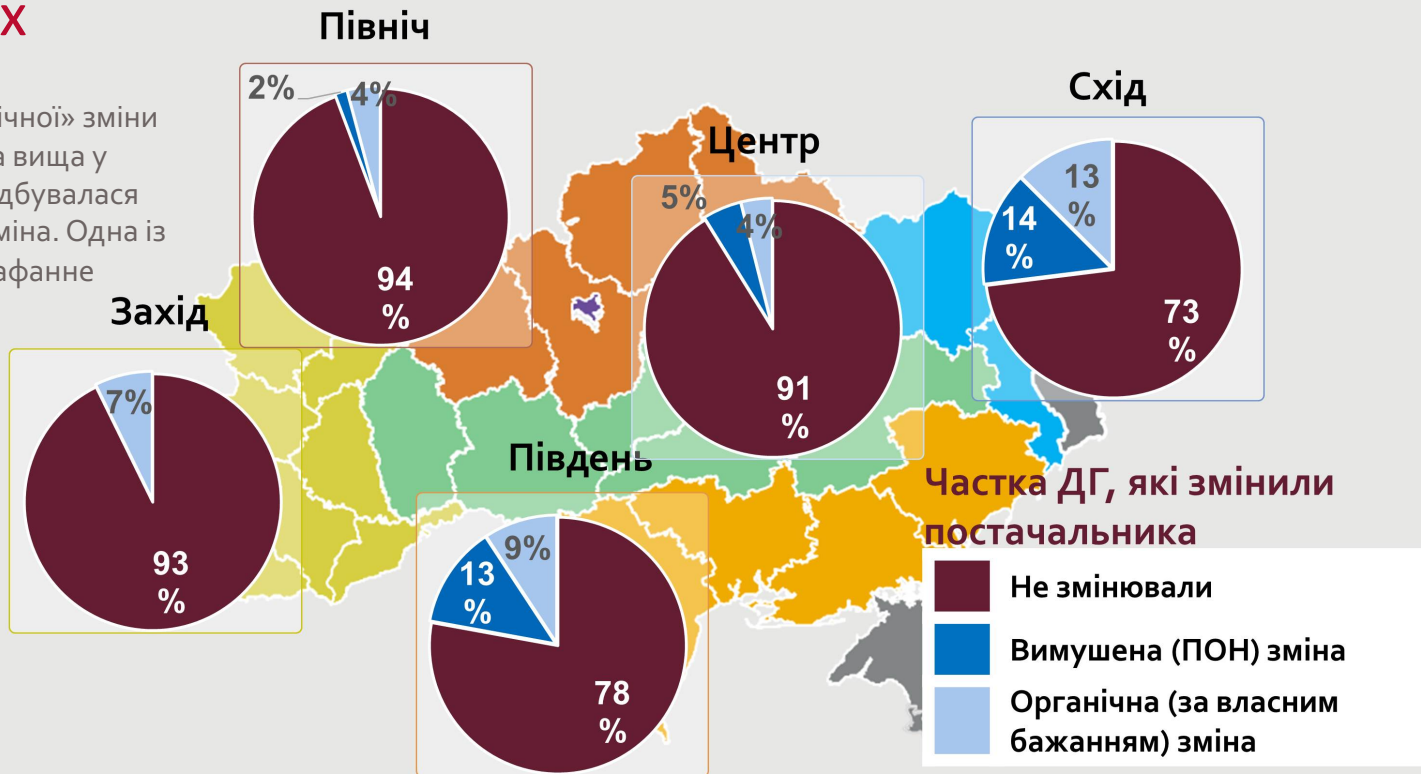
х

ічної» зміни
а вища у
дбувалася
міна. Одна із
афанне

Північ

2% 4%

94 %

Центр

5% 4%

91 %

Схід

13 %
14 %
73 %

Захід

7%

93 %

Південь

9%
13 %
78 %

Частка ДГ, які змінили постачальника

Не змінювали
Вимушена (ПОН) зміна
Органічна (за власним бажанням) зміна